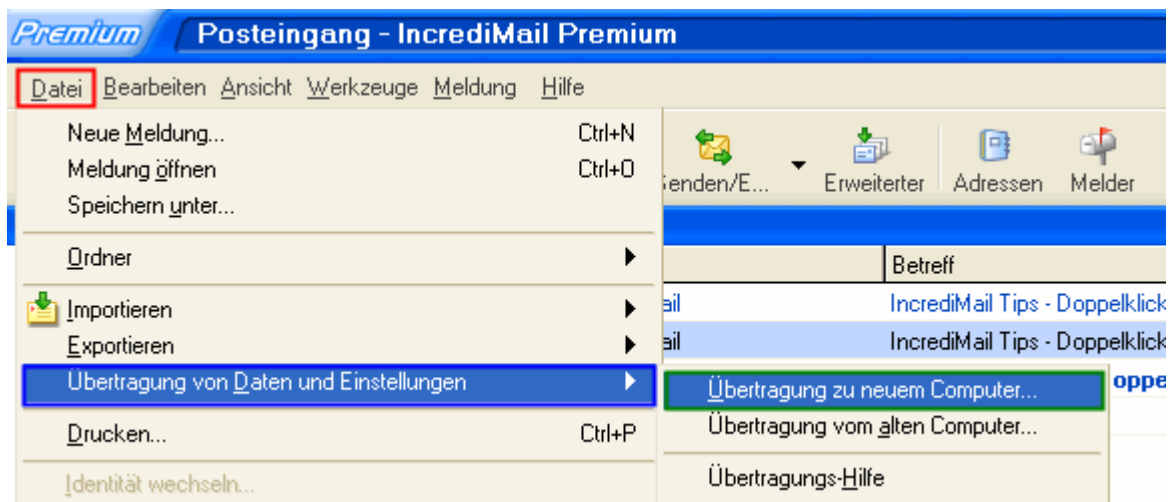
Premium Posteingang - IncrediMail Premium

Datei Bearbeiten Ansicht Werkzeuge Meldung Hilfe

Neue Meldung... Ctrl+N
Meldung öffnen Ctrl+O
Speichern unter...
Ordner
Importieren
Exportieren
Übertragung von Daten und Einstellungen
Drucken... Ctrl+P
Identität wechseln...

Senden/E... Erweiterter Adressen Melder

Betreff
ail IncrediMail Tips - Doppelklick
ail IncrediMail Tips - Doppelklick
oppe

Übertragung zu neuem Computer...
Übertragung vom alten Computer...
Übertragungs-Hilfe